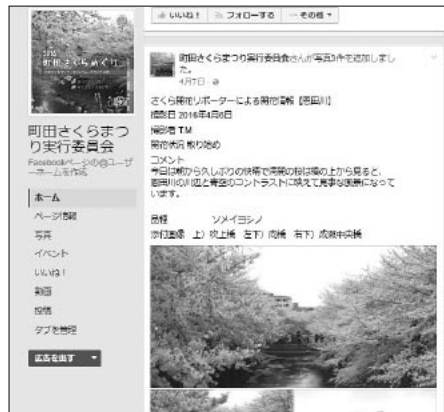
いいね！ フォローする その他

2016
町田さくらめぐり

町田さくらまつり実行委員会

Facebookページの@ユーザーホームを作成

ホーム
ページ情報
写真
イベント
いいね！
動画
投稿
タブを管理

広告を出す

町田さくらまつり実行委員会さんが写真3件を追加しました。
4月7日

さくら開花リポーターによる開花情報【恩田川】
撮影日 2016年4月6日
撮影者 T.M
開花状況 散り始め
コメント
今日は朝から久しぶりの快晴で満開の桜は橋の上から見ると、恩田川の川面と青空のコントラストに映えて見事な景色になっています。

品種 ソメイヨシノ
添付画像（上）水上橋（左下）向橋（右下）成瀬中央橋